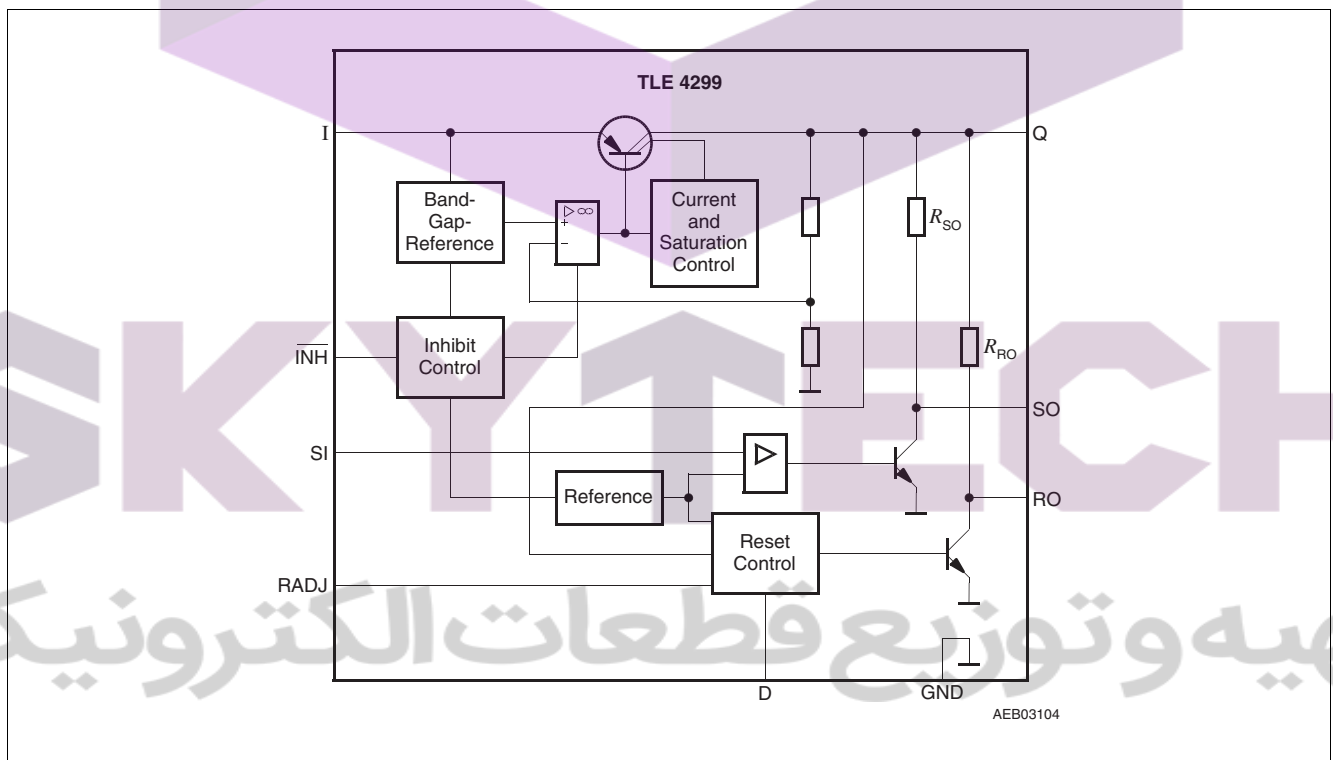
TLE 4299

I

Q

Band-Gap-Reference

$\triangleright\infty$
+
−

Current and Saturation Control

$R_{SO}$

$\overline{INH}$

Inhibit Control

$R_{RO}$

SO

SI

Reference

RO

Reset Control

RADJ

D

GND

AEB03104

SKYTECH

ییه وتوزیع قطعات الکترونیک